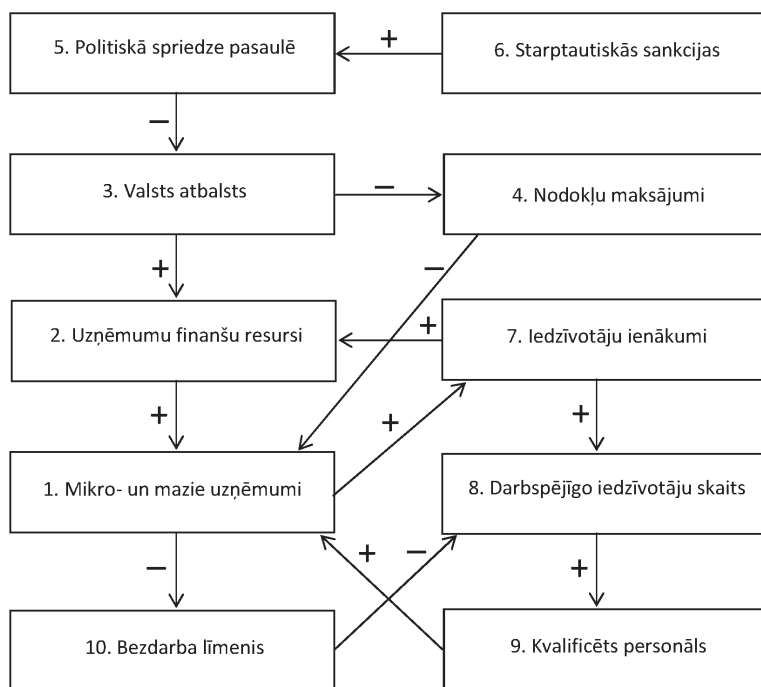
5. Politiskā spriedze pasaulē

+

6. Starptautiskās sankcijas

−

3. Valsts atbalsts

−

4. Nodokļu maksājumi

+

−

2. Uzņēmumu finanšu resursi

+

7. Iedzīvotāju ienākumi

+

+

+

1. Mikro- un mazie uzņēmumi

8. Darbspējīgo iedzīvotāju skaits

−

+

−

+

10. Bezdarba līmenis

9. Kvalificēts personāls